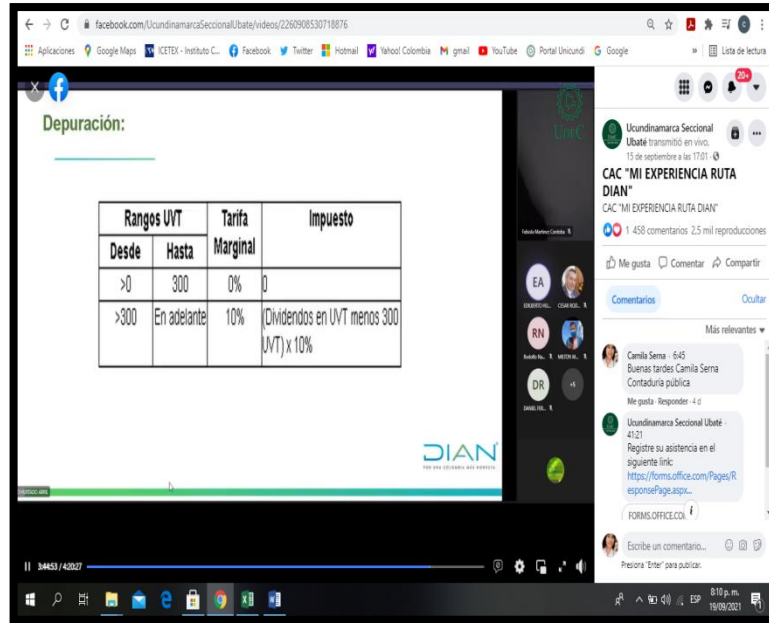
facebook.com/UcundinamarcaSeccionalUbate/videos/2260908530718876

Aplicaciones Google Maps ICETEX - Instituto C... Facebook Twitter Hotmail Yahoo! Colombia gmail YouTube Portal Unicundi Google » Lista de lectura

Depuración:

| Rangos UVT | | Tarifa Marginal | Impuesto |
|---|---|---|---|
| Desde | Hasta | | |
| >0 | 300 | 0% | 0 |
| >300 | En adelante | 10% | (Dividendos en UVT menos 300 UVT) x 10% |

DIAN

EA RN DR +6

Ucundinamarca Seccional Ubaté transmitió en vivo.
15 de septiembre a las 17:01
CAC "MI EXPERIENCIA RUTA DIAN"
CAC "MI EXPERIENCIA RUTA DIAN"
1 458 comentarios 2,5 mil reproducciones
Me gusta Comentar Compartir
Comentarios Ocultar
Más relevantes
Camila Serna · 6:45
Buenas tardes Camila Serna Contaduría pública
Me gusta · Responder · 4 d
Ucundinamarca Seccional Ubaté · 41:21
Registre su asistencia en el siguiente link:
https://forms.office.com/Pages/ResponsePage.aspx...
FORMS.OFFICE.COM
Escribe un comentario...
Presiona "Enter" para publicar.

34:53 / 42:027

ESP 8:10 p. m. 19/09/2021